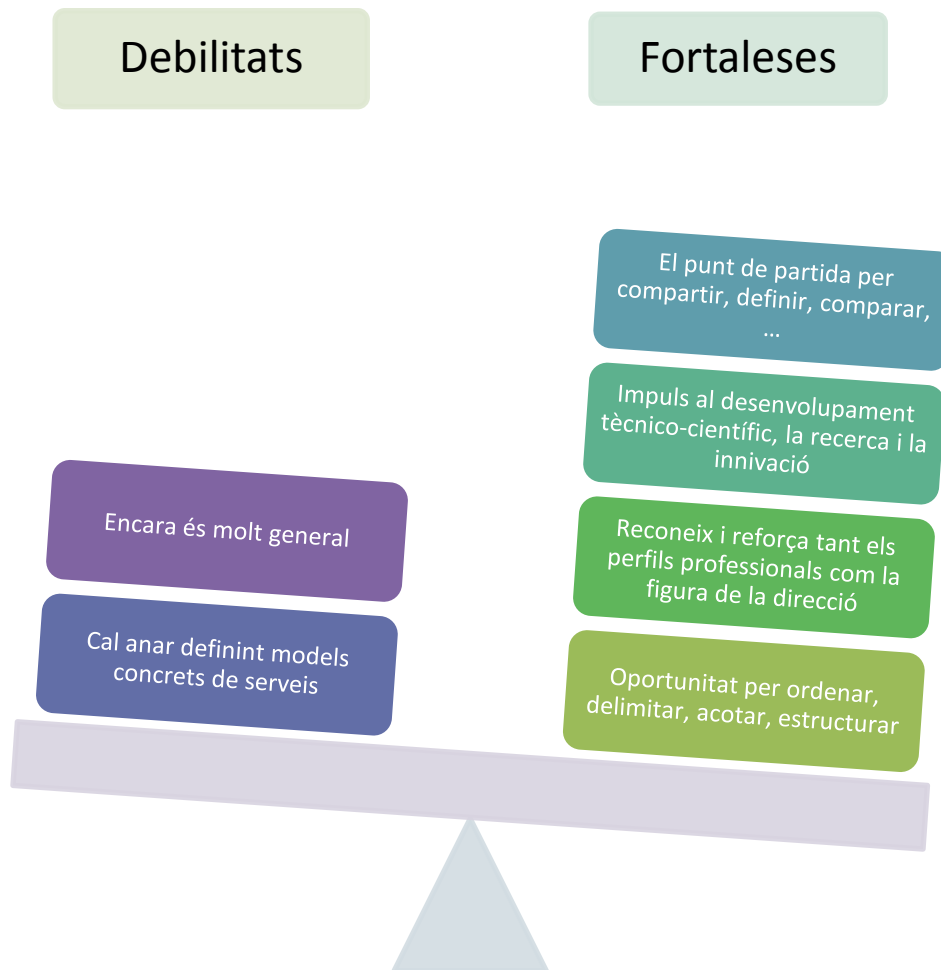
Debilitats

Fortaleses

El punt de partida per compartir, definir, comparar, …

Impuls al desenvolupament tècnico-científic, la recerca i la innivació

Reconeix i reforça tant els perfils professionals com la figura de la direcció

Oportunitat per ordenar, delimitar, acotar, estructurar

Encara és molt general

Cal anar definint models concrets de serveis